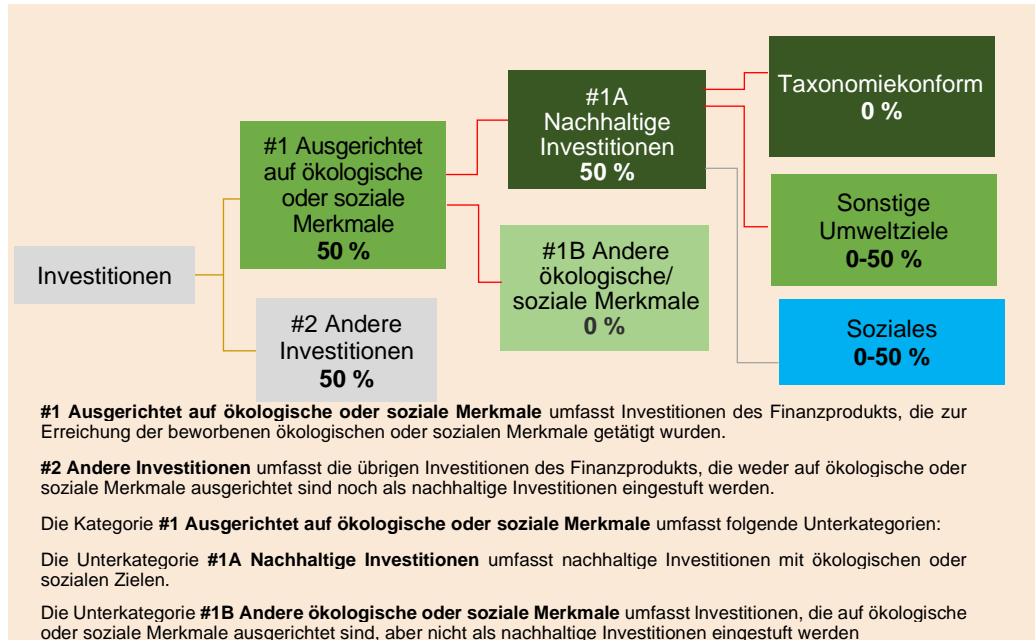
Investitionen

#1 Ausgerichtet auf ökologische oder soziale Merkmale
**50 %**

#2 Andere Investitionen
**50 %**

#1A Nachhaltige Investitionen
**50 %**

#1B Andere ökologische/ soziale Merkmale
**0 %**

Taxonomiekonform
**0 %**

Sonstige Umweltziele
**0-50 %**

Soziales
**0-50 %**

**#1 Ausgerichtet auf ökologische oder soziale Merkmale** umfasst Investitionen des Finanzprodukts, die zur Erreichung der beworbenen ökologischen oder sozialen Merkmale getätigt wurden.

**#2 Andere Investitionen** umfasst die übrigen Investitionen des Finanzprodukts, die weder auf ökologische oder soziale Merkmale ausgerichtet sind noch als nachhaltige Investitionen eingestuft werden.

Die Kategorie **#1 Ausgerichtet auf ökologische oder soziale Merkmale** umfasst folgende Unterkategorien:

Die Unterkategorie **#1A Nachhaltige Investitionen** umfasst nachhaltige Investitionen mit ökologischen oder sozialen Zielen.

Die Unterkategorie **#1B Andere ökologische oder soziale Merkmale** umfasst Investitionen, die auf ökologische oder soziale Merkmale ausgerichtet sind, aber nicht als nachhaltige Investitionen eingestuft werden